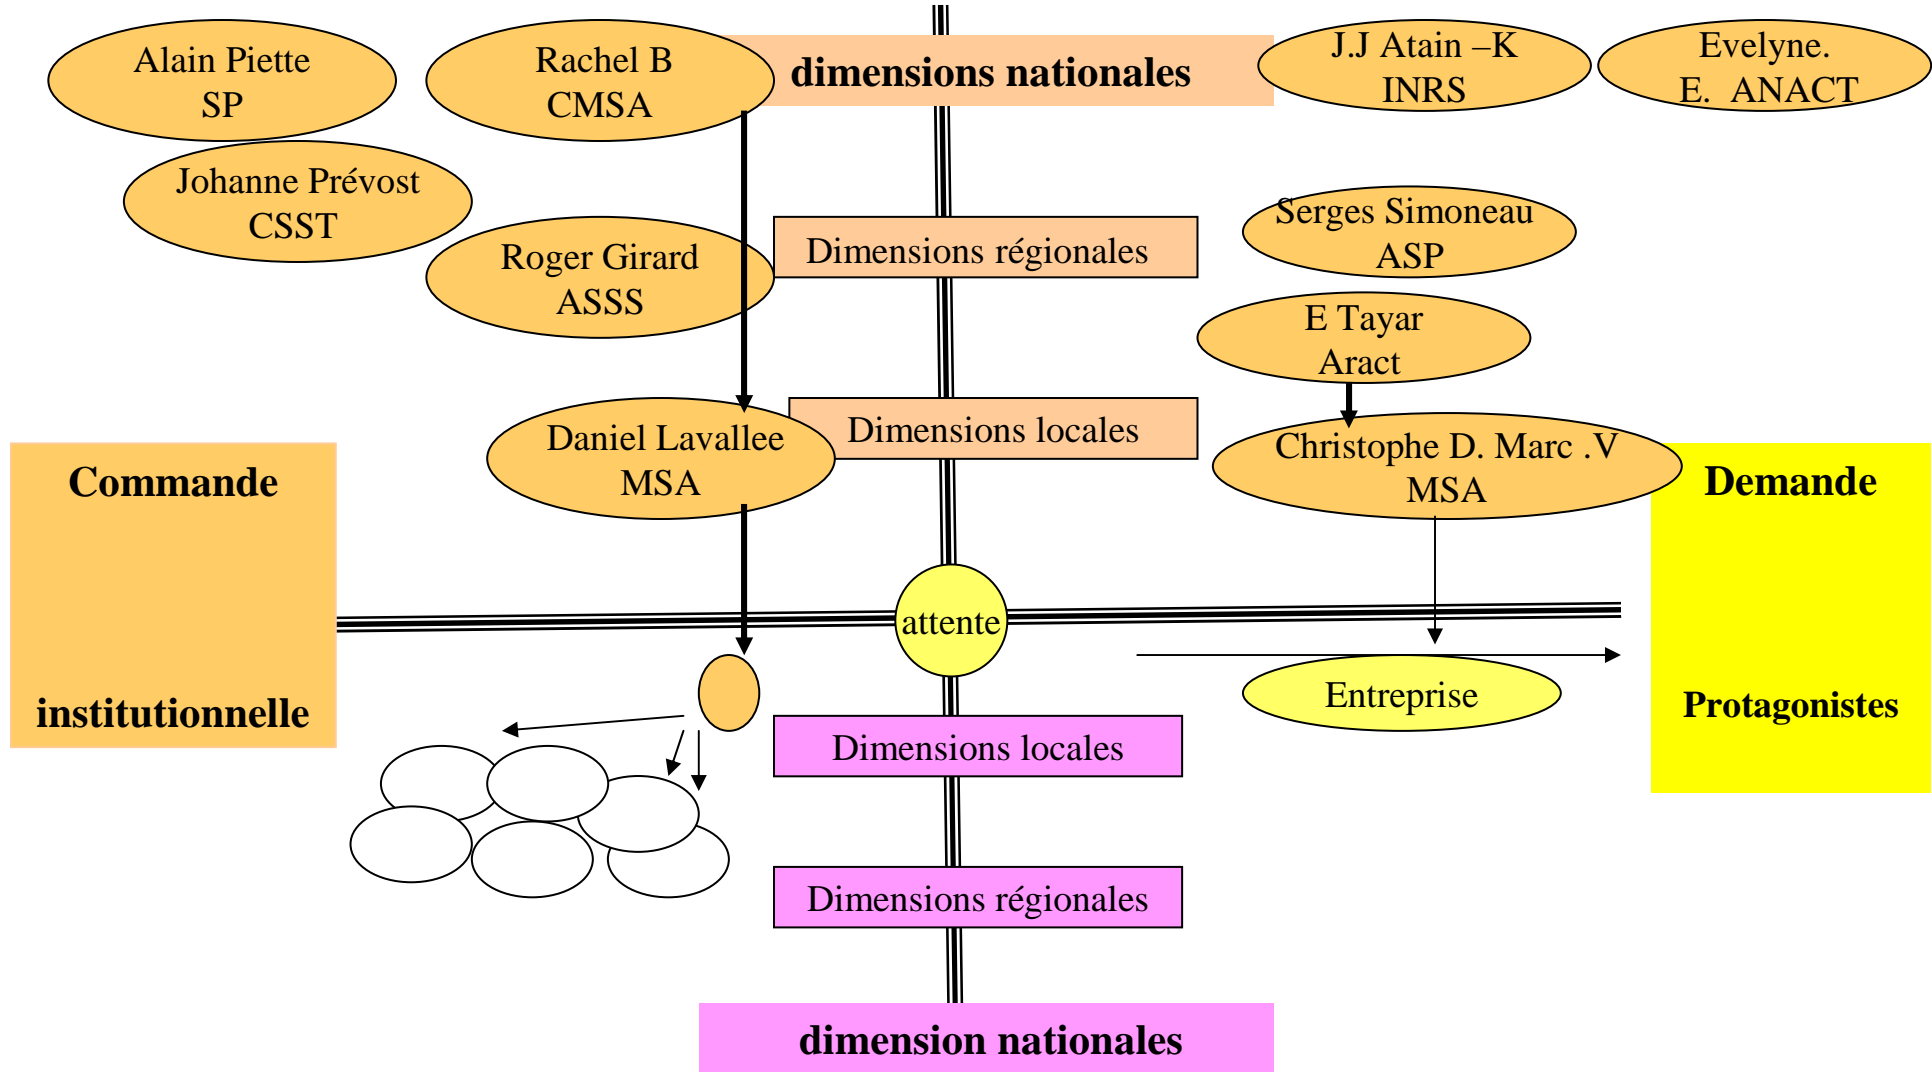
Alain Piette
SP

Rachel B
CMSA

dimensions nationales

J.J Atain –K
INRS

Evelyne.
E. ANACT

Johanne Prévost
CSST

Dimensions régionales

Serges Simoneau
ASP

Roger Girard
ASSS

E Tayar
Aract

Dimensions locales

Daniel Lavallee
MSA

Christophe D. Marc .V
MSA

Commande

institutionnelle

Demande

Protagonistes

attente

Entreprise

Dimensions locales

Dimensions régionales

dimension nationales